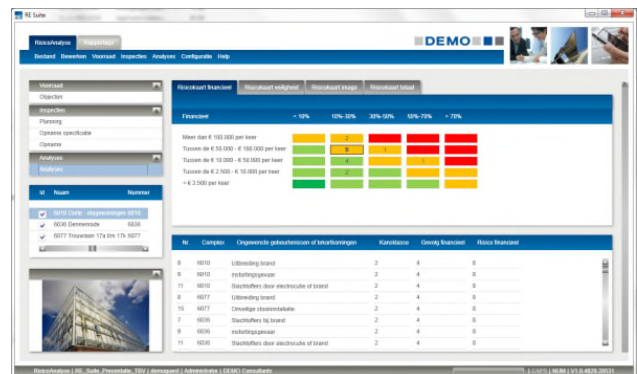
RE Suite

RisicoAnalyse | Rapportage

Bestand Bewerken Voorraad Inspecties Analyses Configuratie Help

DEMO

Voorraad
Objecten
Inspecties
Planning
Opname specificatie
Opname
Analyses
Analyses

| Id | Naam | Nummer |
|---|---|---|
| ✔ | 6010 Dorle - stegmeenlingen 6010 | |
| ✔ | 6036 Dennenside | 6036 |
| ✔ | 6077 Trouwlaan 17a t/m 17k 6077 | |

Risicokaart financieel | Risicokaart veiligheid | Risicokaart imago | Risicokaart totaal

| Financieel | < 10% | 10%-30% | 30%-50% | 50%-70% | > 70% |
|---|---|---|---|---|---|
| Meer dan € 100.000 per keer | | 2 | | | |
| Tussen de € 50.000 - € 100.000 per keer | | 8 | 1 | | |
| Tussen de € 10.000 - € 50.000 per keer | | 4 | | 1 | |
| Tussen de € 2.500 - € 10.000 per keer | | 2 | | | |
| < € 2.500 per keer | | | | | |

| Nr. | Complex | Ongewenste gebeurtenissen of tekortkomingen | Kansklasse | Gevolg financieel | Risico financieel |
|---|---|---|---|---|---|
| 8 | 6010 | Uitbreiding brand | 2 | 4 | 8 |
| 9 | 6010 | Instortingsgevaar | 2 | 4 | 8 |
| 13 | 6010 | Stachtoffers door electrocutie of brand | 2 | 4 | 8 |
| 8 | 6077 | Uitbreiding brand | 2 | 4 | 8 |
| 15 | 6077 | Onveilige stookinstallatie | 2 | 4 | 8 |
| 7 | 6036 | Slachtoffers bij brand | 2 | 4 | 8 |
| 9 | 6036 | Instortingsgevaar | 2 | 4 | 8 |
| 11 | 6036 | Slachtoffers door electrocutie of brand | 2 | 4 | 8 |

RisicoAnalyse | RE_Suite_Presentatie_TBV | demoguest | Administrator | DEMO Consultants | CAPS | NUM | V1.0.4826.28531